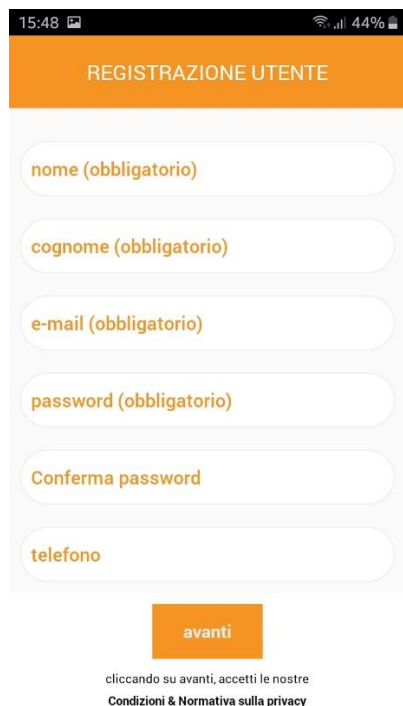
15:48 44%

REGISTRAZIONE UTENTE

nome (obbligatorio)

cognome (obbligatorio)

e-mail (obbligatorio)

password (obbligatorio)

Conferma password

telefono

avanti

cliccando su avanti, accetti le nostre

Condizioni & Normativa sulla privacy